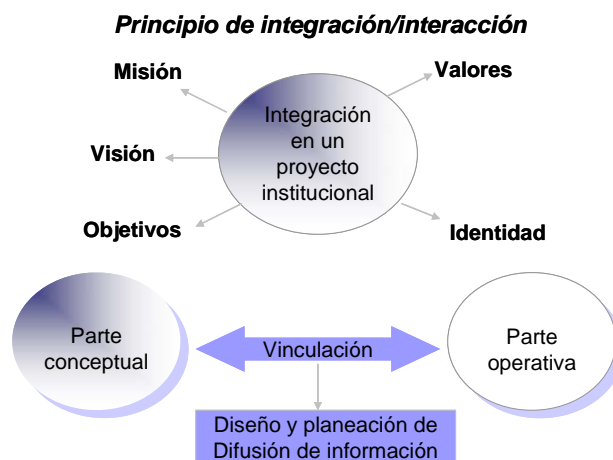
Principio de integración/interacción

Misión

Valores

Integración en un proyecto institucional

Visión

Objetivos

Identidad

Parte conceptual

Vinculación

Parte operativa

Diseño y planeación de Difusión de información